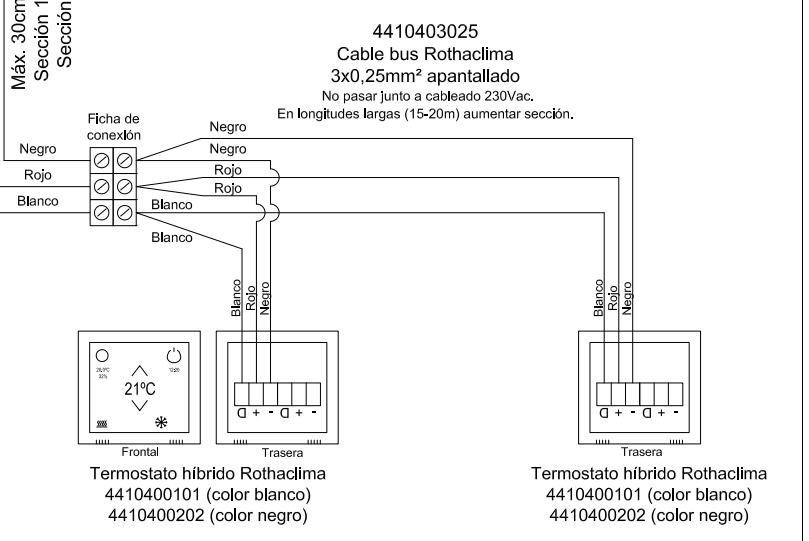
Máx. 30cm
Sección 1
Sección

4410403025
Cable bus Rothaclima
3x0,25mm² apantallado
No pasar junto a cableado 230Vac.
En longitudes largas (15-20m) aumentar sección.

Ficha de conexión

Negro
Rojo
Blanco

Negro
Negro
Rojo
Rojo
Blanco
Blanco

Blanco
Rojo
Negro

Blanco
Rojo
Negro

21ºC

Frontal

Trasera

Trasera

Termostato híbrido Rothaclima
4410400101 (color blanco)
4410400202 (color negro)

Termostato híbrido Rothaclima
4410400101 (color blanco)
4410400202 (color negro)